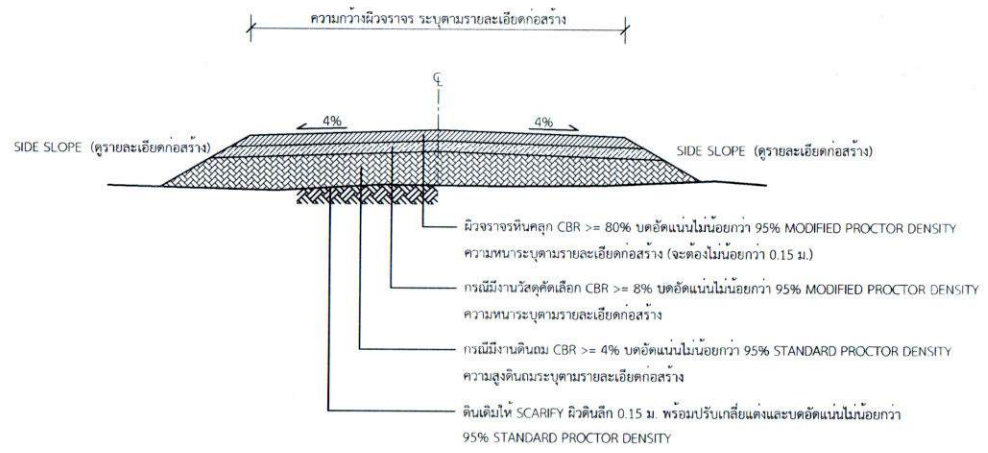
ความกว้างผิวจราจร ระบุตามรายละเอียดก่อสร้าง

℄

4%

4%

SIDE SLOPE (ดูรายละเอียดก่อสร้าง)

SIDE SLOPE (ดูรายละเอียดก่อสร้าง)

ผิวจราจรหินคลุก CBR >= 80% บดอัดแน่นไม่น้อยกว่า 95% MODIFIED PROCTOR DENSITY
ความหนาระบุตามรายละเอียดก่อสร้าง (จะต้องไม่น้อยกว่า 0.15 ม.)

กรณีมีงานวัสดุคัดเลือก CBR >= 8% บดอัดแน่นไม่น้อยกว่า 95% MODIFIED PROCTOR DENSITY
ความหนาระบุตามรายละเอียดก่อสร้าง

กรณีมีงานดินถม CBR >= 4% บดอัดแน่นไม่น้อยกว่า 95% STANDARD PROCTOR DENSITY
ความสูงดินถมระบุตามรายละเอียดก่อสร้าง

ดินเดิมให้ SCARIFY ผิวดินลึก 0.15 ม. พร้อมปรับเกลี่ยแต่งและบดอัดแน่นไม่น้อยกว่า
95% STANDARD PROCTOR DENSITY